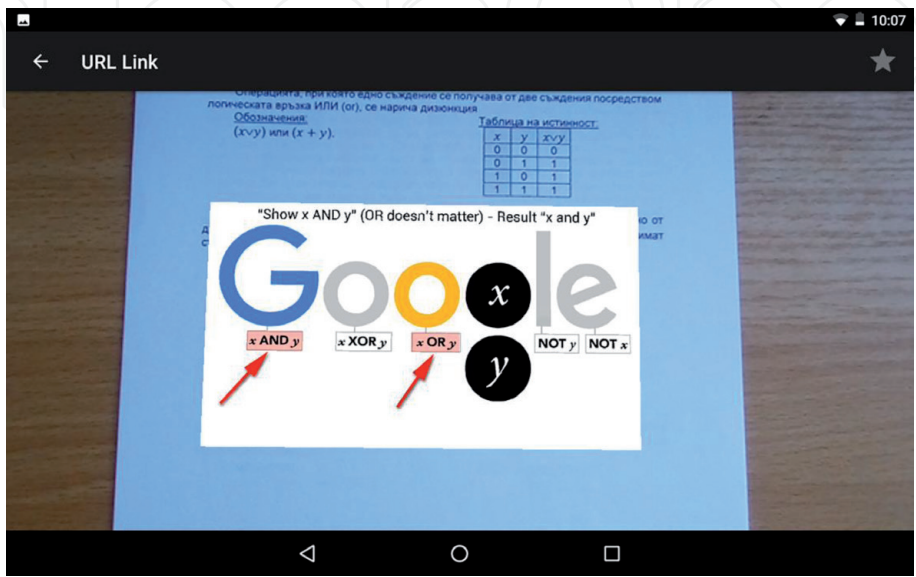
10:07

URL Link

Операцията, при която едно съждение се получава от две съждения посредством логическата връзка ИЛИ (or), се нарича дизюнкция

Обозначения:
$(x \vee y)$ или $(x + y)$.

Таблица на истинност:

| $x$ | $y$ | $x \vee y$ |
|---|---|---|
| 0 | 0 | 0 |
| 0 | 1 | 1 |
| 1 | 0 | 1 |
| 1 | 1 | 1 |

"Show x AND y" (OR doesn't matter) - Result "x and y"

д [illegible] от
с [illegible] имат

Goo $x$ $y$ le

$x$ AND $y$

$x$ XOR $y$

$x$ OR $y$

NOT $y$

NOT $x$